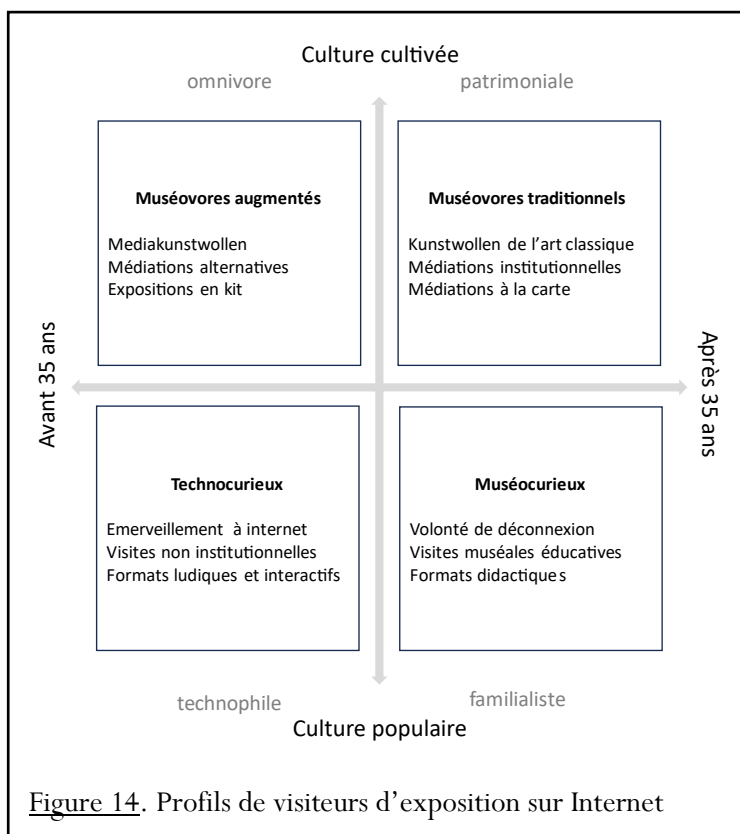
Culture cultivée

omnivore

patrimoniale

**Muséovores augmentés**

Mediakunstwollen
Médiations alternatives
Expositions en kit

**Muséovores traditionnels**

Kunstwollen de l'art classique
Médiations institutionnelles
Médiations à la carte

Avant 35 ans

Après 35 ans

**Technocurieux**

Emerveillement à internet
Visites non institutionnelles
Formats ludiques et interactifs

**Muséocurieux**

Volonté de déconnexion
Visites muséales éducatives
Formats didactiques

technophile

familialiste

Culture populaire

Figure 14. Profils de visiteurs d'exposition sur Internet